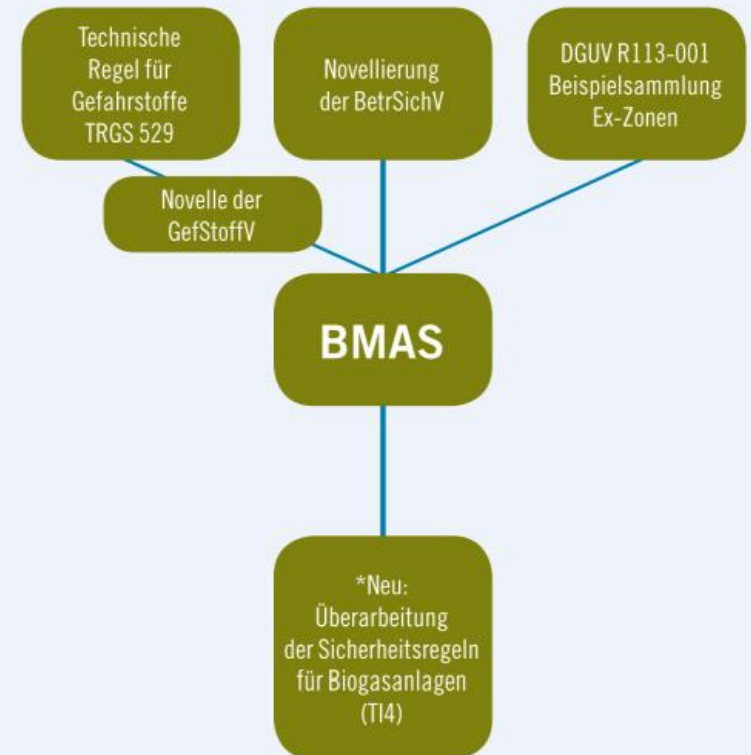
Technische Regel für Gefahrstoffe TRGS 529

Novellierung der BetrSichV

DGUV R113-001 Beispielsammlung Ex-Zonen

Novelle der GefStoffV

BMAS

*Neu: Überarbeitung der Sicherheitsregeln für Biogasanlagen (TI4)